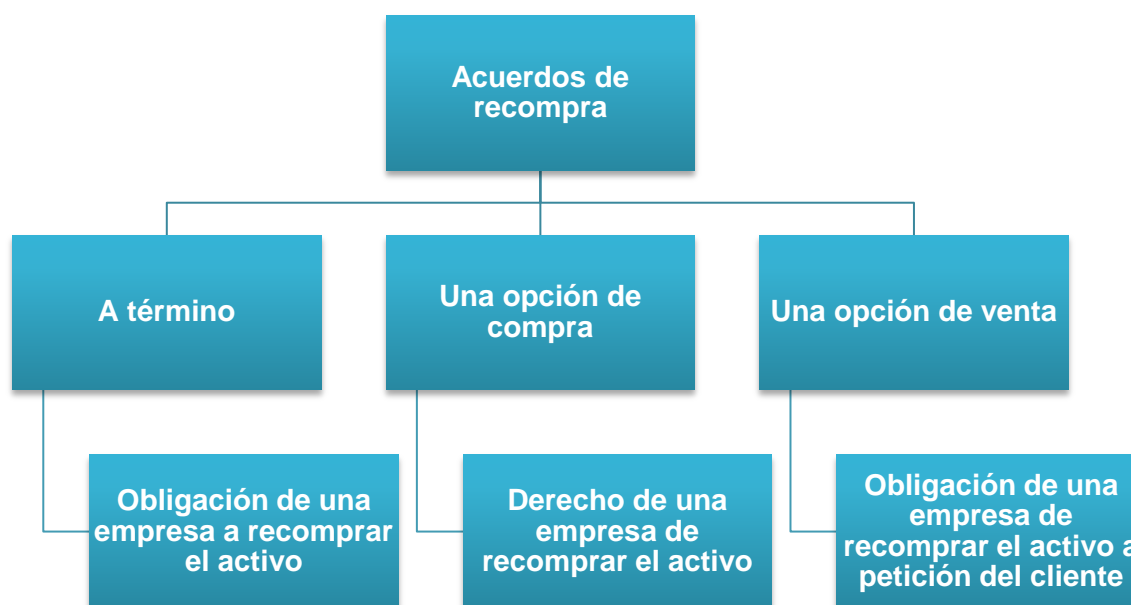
Acuerdos de recompra

A término

Una opción de compra

Una opción de venta

Obligación de una empresa a recomprar el activo

Derecho de una empresa de recomprar el activo

Obligación de una empresa de recomprar el activo a petición del cliente